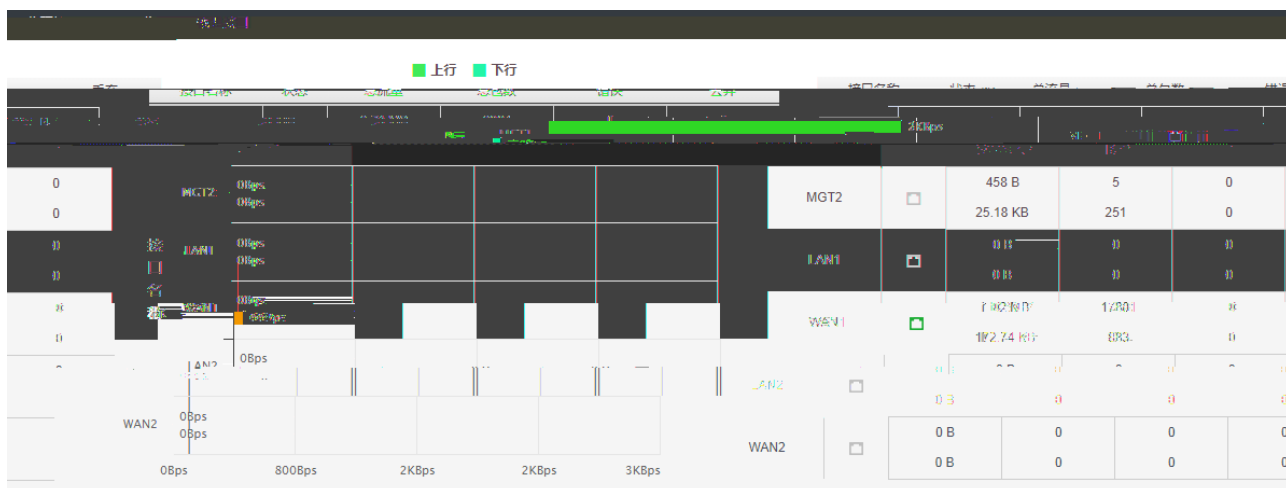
上行 下行

0
0
MGT2
0Bps
0Bps
MGT2
458 B
5
0
25.18 KB
251
0

0
0
LAN1
0Bps
0Bps
LAN1
0 B
0
0
0 B
0
0

接
口
名
称

WAN1
0Bps
WAN1
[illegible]
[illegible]
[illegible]

LAN2
0Bps
LAN2
0 B
0
0

WAN2
0Bps
0Bps
WAN2
0 B
0
0
0 B
0
0

0Bps
800Bps
2KBps
2KBps
3KBps